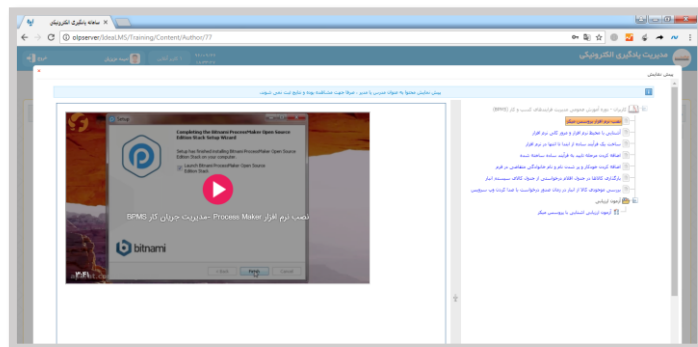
سامانه یادگیری الکترونیکی

olpserver/IdeaLMS/Training/Content/Author/77

مدیریت یادگیری الکترونیکی

پیش نمایش

پیش نمایش محتوا به عنوان مدرس یا مدیر ؛ صرفا جهت مشاهده بوده و نتایج ثبت نمی شوند.

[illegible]

نصب نرم افزار پروسس میکر

آشنایی با محیط نرم افزار و منوی کاربر نرم افزار

ساخت یک فرآیند ساده از ابتدا تا انتها در نرم افزار

اضافه کردن مرحله تایید به فرآیند ساده ساخته شده

اضافه کردن خودکار فرم و ثبت نام و نام خانوادگی متقاضی در فرم

بارگذاری کالاها در جدول اقلام درخواستی از جدول کالای سیستم انبار

بررسی موجودی کالا در انبار در زمان تصدیق درخواست با استفاده از وب سرویس

آزمون ارزیابی

آزمون ارزیابی آشنایی با پروسس میکر

Completing the Bitnami ProcessMaker Open Source Edition Stack Setup Wizard

Setup has finished installing Bitnami ProcessMaker Open Source Edition Stack on your computer.

Launch Bitnami ProcessMaker Open Source Edition Stack

نصب نرم افزار Process Maker -مدیریت جریان کار BPMS

bitnami

< Back Finish Cancel